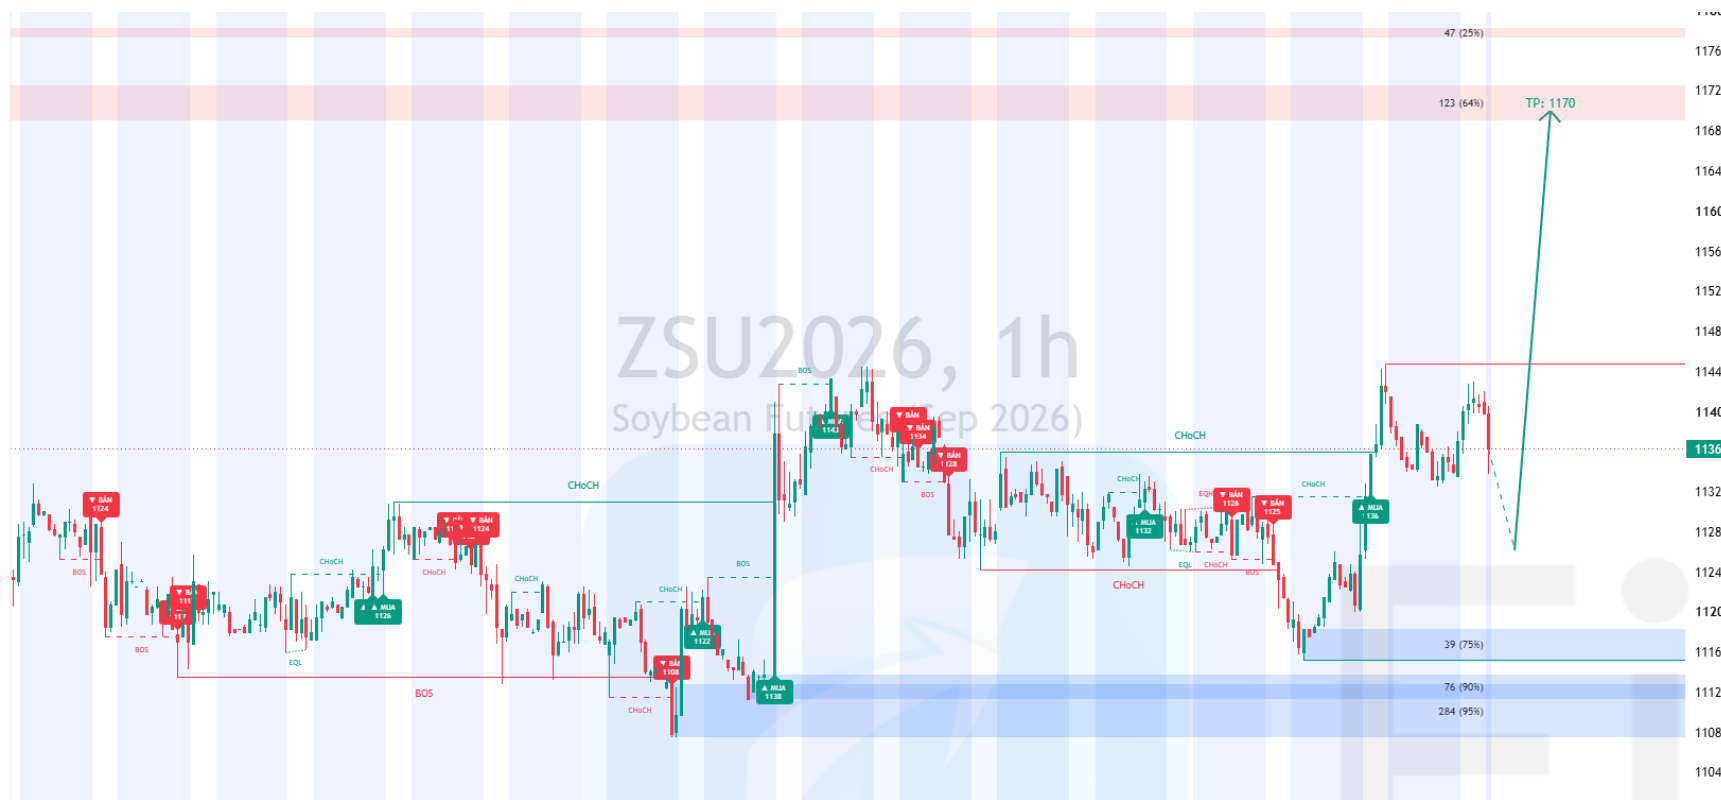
ZSU2026, 1h
Soybean Fut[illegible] (Sep 2026)

47 (25%)
123 (64%)
TP: 1170
39 (75%)
76 (90%)
284 (95%)

1176
1172
1168
1164
1160
1156
1152
1148
1144
1140
1136
1132
1128
1124
1120
1116
1112
1108
1104

▼ BÁN 1124
BOS
▼ BÁN
BOS
BOS
CHoCH
EQL
▲ MUA 1126
▼ BÁN 1124
CHoCH
CHoCH
CHoCH
CHoCH
▲ MUA 1122
▼ BÁN 1108
CHoCH
BOS
▲ MUA 1138
BOS
▲ MUA 1142
▼ BÁN
▼ BÁN 1134
CHoCH
▼ BÁN 1128
BOS
CHoCH
CHoCH
▲ MUA 1132
EQH
▼ BÁN 1126
EQL
CHoCH
BOS
▼ BÁN 1125
CHoCH
CHoCH
▲ MUA 1136